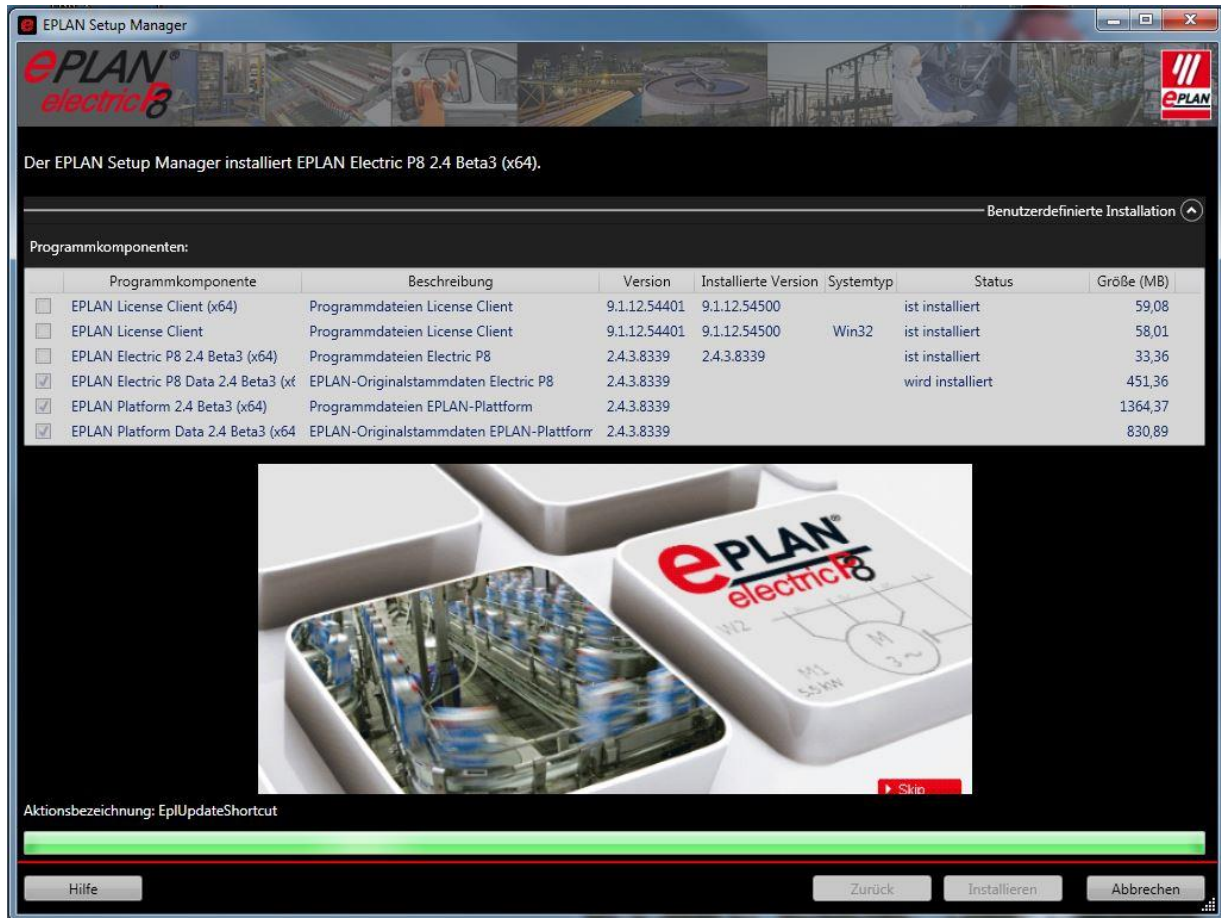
EPLAN Setup Manager

EPLAN electric P8

EPLAN

Der EPLAN Setup Manager installiert EPLAN Electric P8 2.4 Beta3 (x64).

Benutzerdefinierte Installation

Programmkomponenten:

| | Programmkomponente | Beschreibung | Version | Installierte Version | Systemtyp | Status | Größe (MB) |
|---|---|---|---|---|---|---|---|
| | EPLAN License Client (x64) | Programmdateien License Client | 9.1.12.54401 | 9.1.12.54500 | | ist installiert | 59,08 |
| | EPLAN License Client | Programmdateien License Client | 9.1.12.54401 | 9.1.12.54500 | Win32 | ist installiert | 58,01 |
| | EPLAN Electric P8 2.4 Beta3 (x64) | Programmdateien Electric P8 | 2.4.3.8339 | 2.4.3.8339 | | ist installiert | 33,36 |
| ✓ | EPLAN Electric P8 Data 2.4 Beta3 (x6 | EPLAN-Originalstammdaten Electric P8 | 2.4.3.8339 | | | wird installiert | 451,36 |
| ✓ | EPLAN Platform 2.4 Beta3 (x64) | Programmdateien EPLAN-Plattform | 2.4.3.8339 | | | | 1364,37 |
| ✓ | EPLAN Platform Data 2.4 Beta3 (x64 | EPLAN-Originalstammdaten EPLAN-Plattform | 2.4.3.8339 | | | | 830,89 |

EPLAN electric P8

W2

M 3~

M1 5,5kW

Skip

Aktionsbezeichnung: EplUpdateShortcut

Hilfe

Zurück

Installieren

Abbrechen